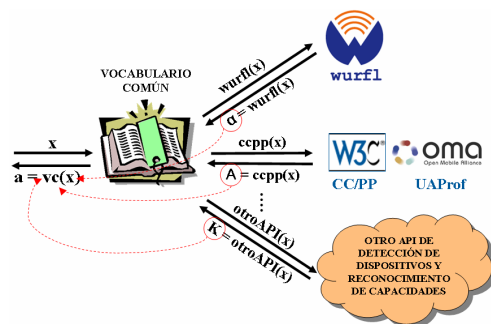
wurfl

VOCABULARIO COMÚN

wurfl(x)

α = wurfl(x)

x

a = vc(x)

ccpp(x)

W3C

oma

Open Mobile Alliance

A = ccpp(x)

CC/PP

UAProf

otroAPI(x)

K = otroAPI(x)

OTRO API DE DETECCIÓN DE DISPOSITIVOS Y RECONOCIMIENTO DE CAPACIDADES